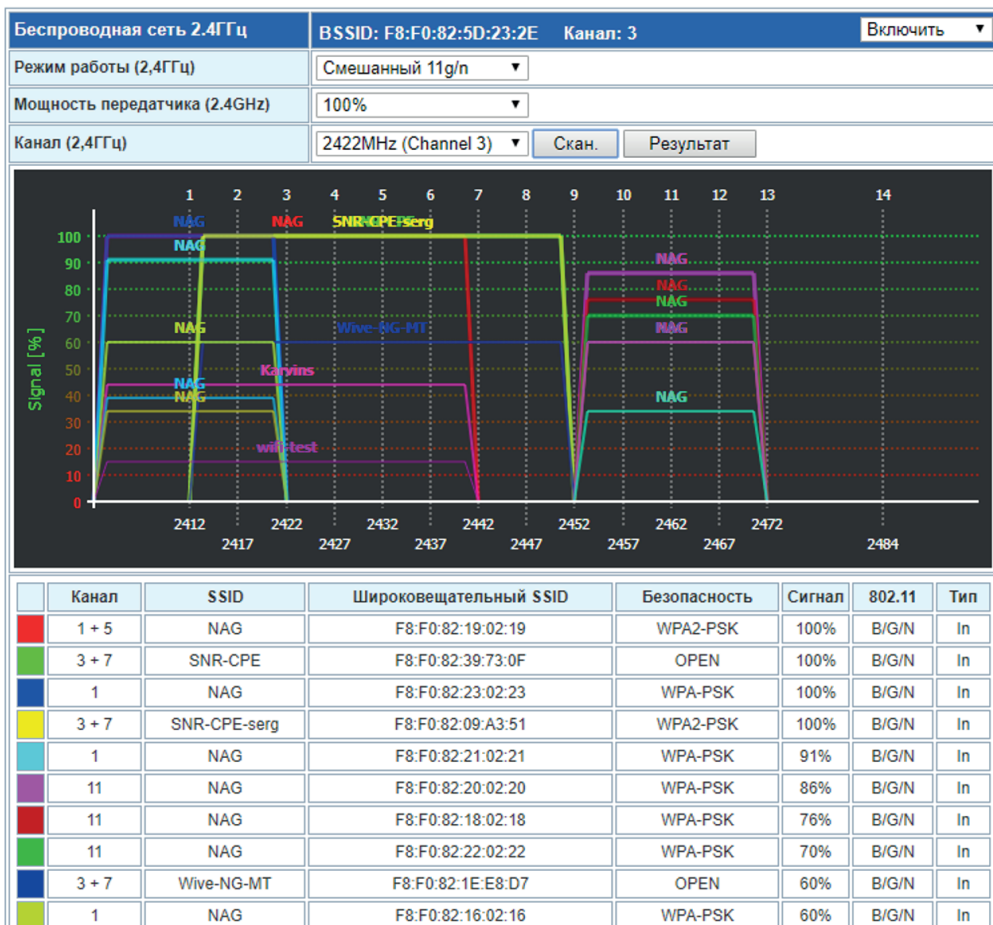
Беспроводная сеть 2.4ГГц | BSSID: F8:F0:82:5D:23:2E Канал: 3 | Включить

Режим работы (2,4ГГц) | Смешанный 11g/n

Мощность передатчика (2.4GHz) | 100%

Канал (2,4ГГц) | 2422MHz (Channel 3) | Скан. | Результат

1 2 3 4 5 6 7 8 9 10 11 12 13 14

NAG NAG SNR-CPE-serg NAG NAG NAG NAG Wive-NG-MT NAG Karyins NAG NAG NAG wifi-test NAG

Signal [%]

100 90 80 70 60 50 40 30 20 10 0

2412 2417 2422 2427 2432 2437 2442 2447 2452 2457 2462 2467 2472 2484

| | Канал | SSID | Широковещательный SSID | Безопасность | Сигнал | 802.11 | Тип |
|---|---|---|---|---|---|---|---|
| | 1 + 5 | NAG | F8:F0:82:19:02:19 | WPA2-PSK | 100% | B/G/N | In |
| | 3 + 7 | SNR-CPE | F8:F0:82:39:73:0F | OPEN | 100% | B/G/N | In |
| | 1 | NAG | F8:F0:82:23:02:23 | WPA-PSK | 100% | B/G/N | In |
| | 3 + 7 | SNR-CPE-serg | F8:F0:82:09:A3:51 | WPA2-PSK | 100% | B/G/N | In |
| | 1 | NAG | F8:F0:82:21:02:21 | WPA-PSK | 91% | B/G/N | In |
| | 11 | NAG | F8:F0:82:20:02:20 | WPA-PSK | 86% | B/G/N | In |
| | 11 | NAG | F8:F0:82:18:02:18 | WPA-PSK | 76% | B/G/N | In |
| | 11 | NAG | F8:F0:82:22:02:22 | WPA-PSK | 70% | B/G/N | In |
| | 3 + 7 | Wive-NG-MT | F8:F0:82:1E:E8:D7 | OPEN | 60% | B/G/N | In |
| | 1 | NAG | F8:F0:82:16:02:16 | WPA-PSK | 60% | B/G/N | In |